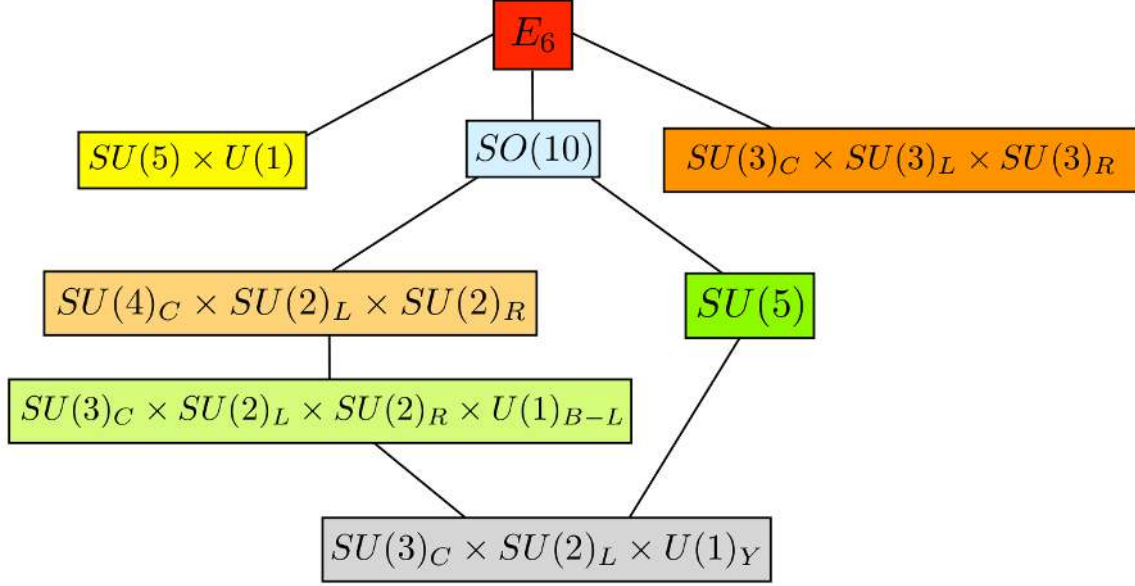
$E_6$

$SU(5) \times U(1)$

$SO(10)$

$SU(3)_C \times SU(3)_L \times SU(3)_R$

$SU(4)_C \times SU(2)_L \times SU(2)_R$

$SU(5)$

$SU(3)_C \times SU(2)_L \times SU(2)_R \times U(1)_{B-L}$

$SU(3)_C \times SU(2)_L \times U(1)_Y$